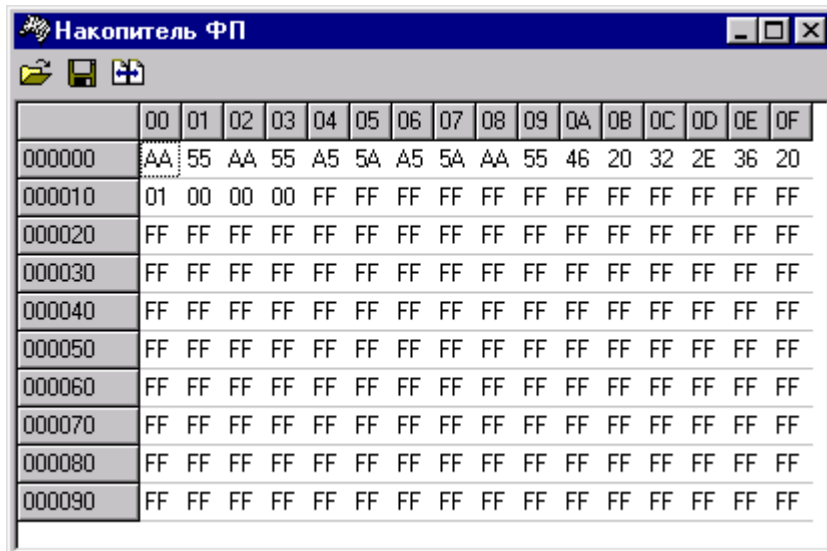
Накопитель ФП

| | 00 | 01 | 02 | 03 | 04 | 05 | 06 | 07 | 08 | 09 | 0A | 0B | 0C | 0D | 0E | 0F |
|---|---|---|---|---|---|---|---|---|---|---|---|---|---|---|---|---|
| 000000 | AA | 55 | AA | 55 | A5 | 5A | A5 | 5A | AA | 55 | 46 | 20 | 32 | 2E | 36 | 20 |
| 000010 | 01 | 00 | 00 | 00 | FF | FF | FF | FF | FF | FF | FF | FF | FF | FF | FF | FF |
| 000020 | FF | FF | FF | FF | FF | FF | FF | FF | FF | FF | FF | FF | FF | FF | FF | FF |
| 000030 | FF | FF | FF | FF | FF | FF | FF | FF | FF | FF | FF | FF | FF | FF | FF | FF |
| 000040 | FF | FF | FF | FF | FF | FF | FF | FF | FF | FF | FF | FF | FF | FF | FF | FF |
| 000050 | FF | FF | FF | FF | FF | FF | FF | FF | FF | FF | FF | FF | FF | FF | FF | FF |
| 000060 | FF | FF | FF | FF | FF | FF | FF | FF | FF | FF | FF | FF | FF | FF | FF | FF |
| 000070 | FF | FF | FF | FF | FF | FF | FF | FF | FF | FF | FF | FF | FF | FF | FF | FF |
| 000080 | FF | FF | FF | FF | FF | FF | FF | FF | FF | FF | FF | FF | FF | FF | FF | FF |
| 000090 | FF | FF | FF | FF | FF | FF | FF | FF | FF | FF | FF | FF | FF | FF | FF | FF |